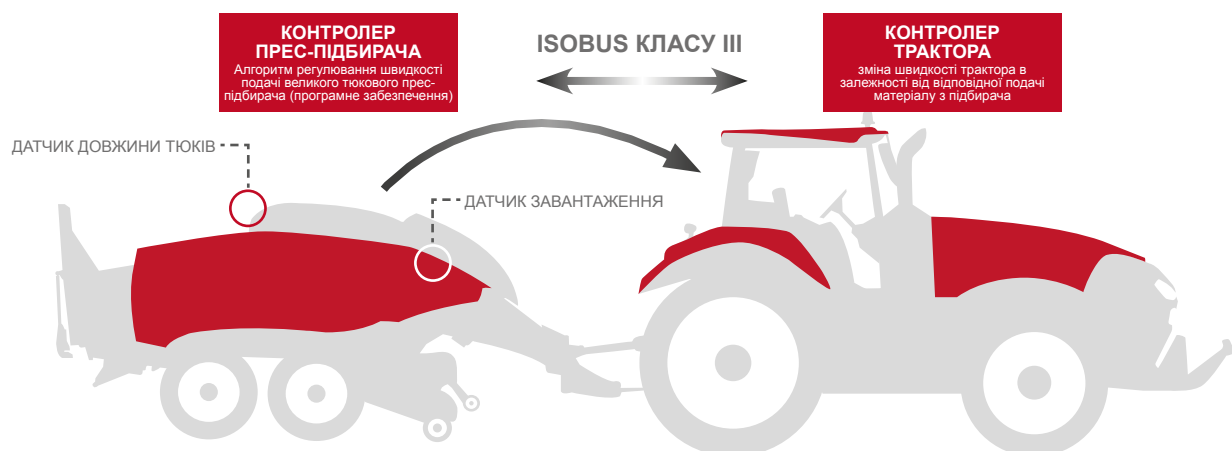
КОНТРОЛЕР ПРЕС-ПІДБИРАЧА
Алгоритм регулювання швидкості подачі великого тюкового пресжпідбирача (програмне забезпечення)

ISOBUS КЛАСУ III

КОНТРОЛЕР ТРАКТОРА
зміна швидкості трактора в залежності від відповідної подачі матеріалу з підбирача

ДАТЧИК ДОВЖИНИ ТЮКІВ

ДАТЧИК ЗАВАНТАЖЕННЯ